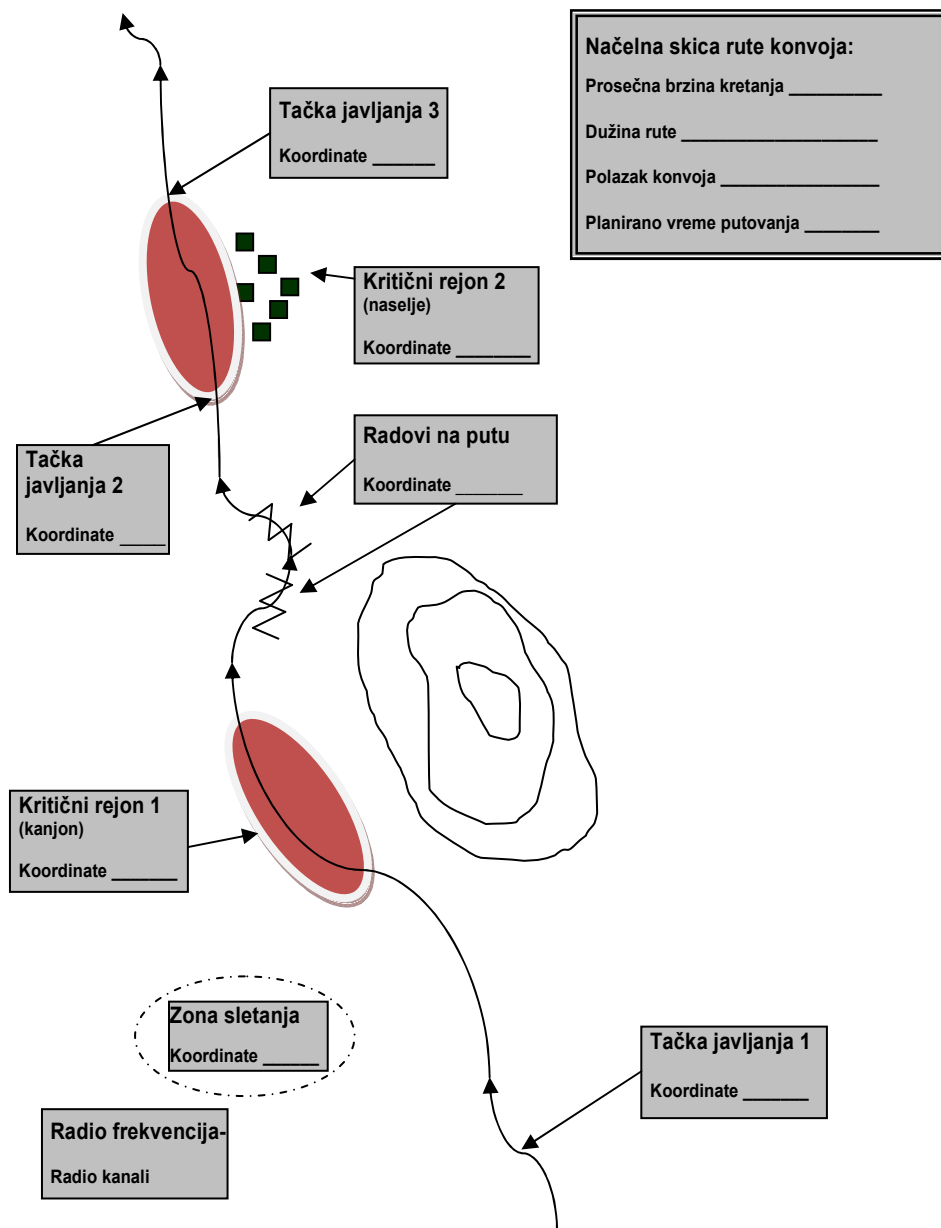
Načelna skica rute konvoja:

Prosečna brzina kretanja __________

Dužina rute ____________________

Polazak konvoja ________________

Planirano vreme putovanja ________

Tačka javljanja 3

Koordinate ______

Kritični rejon 2 (naselje)

Koordinate ________

Radovi na putu

Koordinate _______

Tačka javljanja 2

Koordinate _____

Kritični rejon 1 (kanjon)

Koordinate _______

Zona sletanja

Koordinate ______

Tačka javljanja 1

Koordinate _______

Radio frekvencija-

Radio kanali